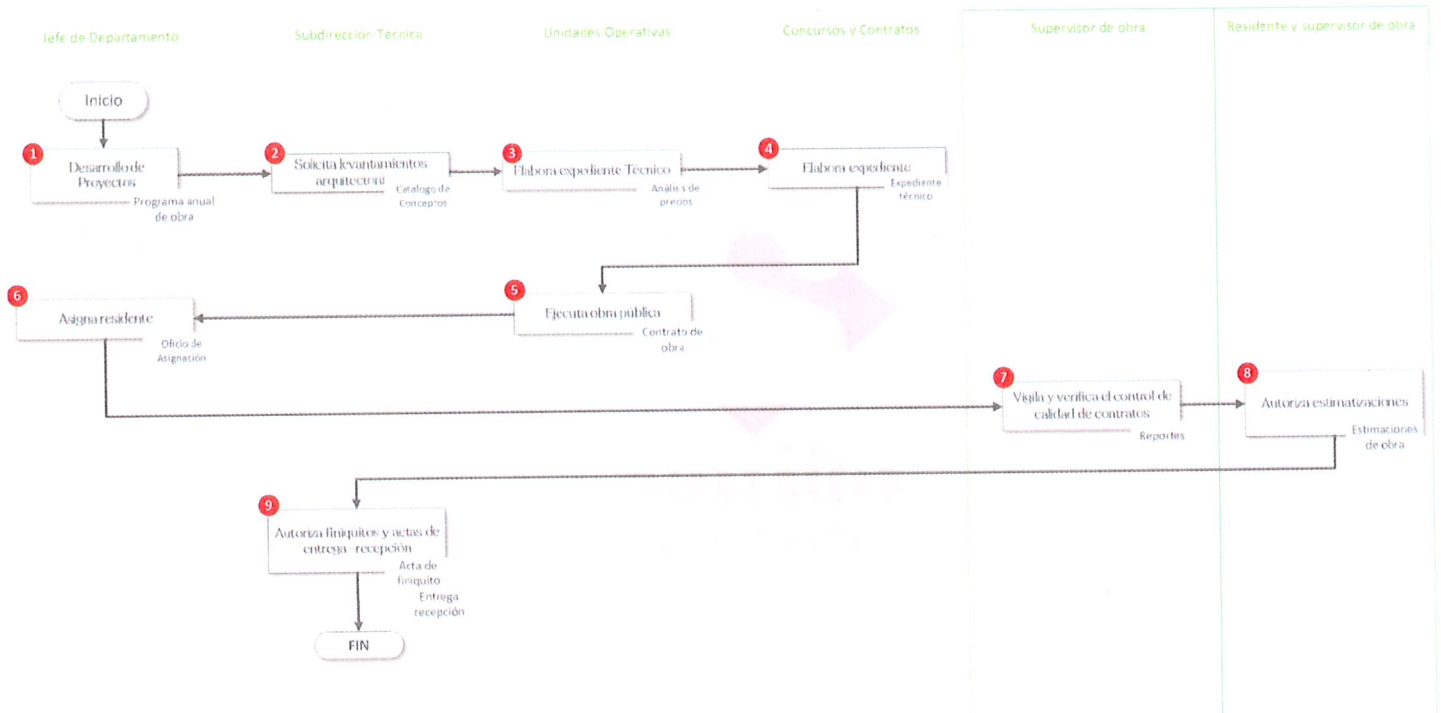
Jefe de Departamento

Subdirección Técnica

Unidades Operativas

Concursos y Contratos

Supervisor de obra

Residente y supervisor de obra

Inicio

1 Desarrollo de Proyectos

Programa anual de obra

2 Solicita levantamientos arquitectoni

Catalogo de Conceptos

3 Elabora expediente Técnico

Análisis de precios

4 Elabora expediente

Expediente técnico

5 Ejecuta obra pública

Contrato de obra

6 Asigna residente

Oficio de Asignación

7 Vigila y verifica el control de calidad de contratos

Reportes

8 Autoriza estimatizaciones

Estimaciones de obra

9 Autoriza finiquitos y actas de entrega - recepción

Acta de finiquito

Entrega recepción

FIN